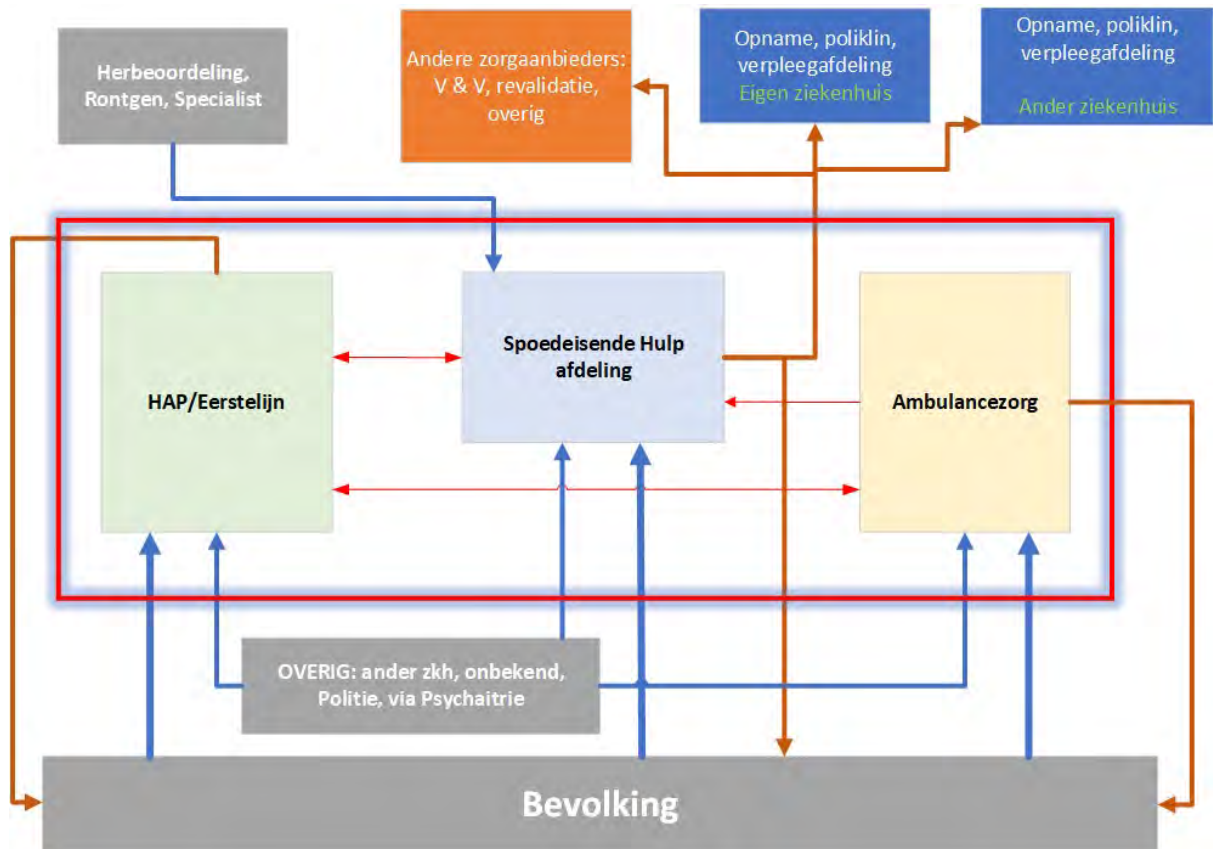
Herbeoordeling, Rontgen, Specialist

Andere zorgaanbieders: V & V, revalidatie, overig

Opname, poliklin, verpleegafdeling
Eigen ziekenhuis

Opname, poliklin, verpleegafdeling
Ander ziekenhuis

HAP/Eerstelijn

Spoedeisende Hulp afdeling

Ambulancezorg

OVERIG: ander zkh, onbekend, Politie, via Psychaitrie

Bevolking